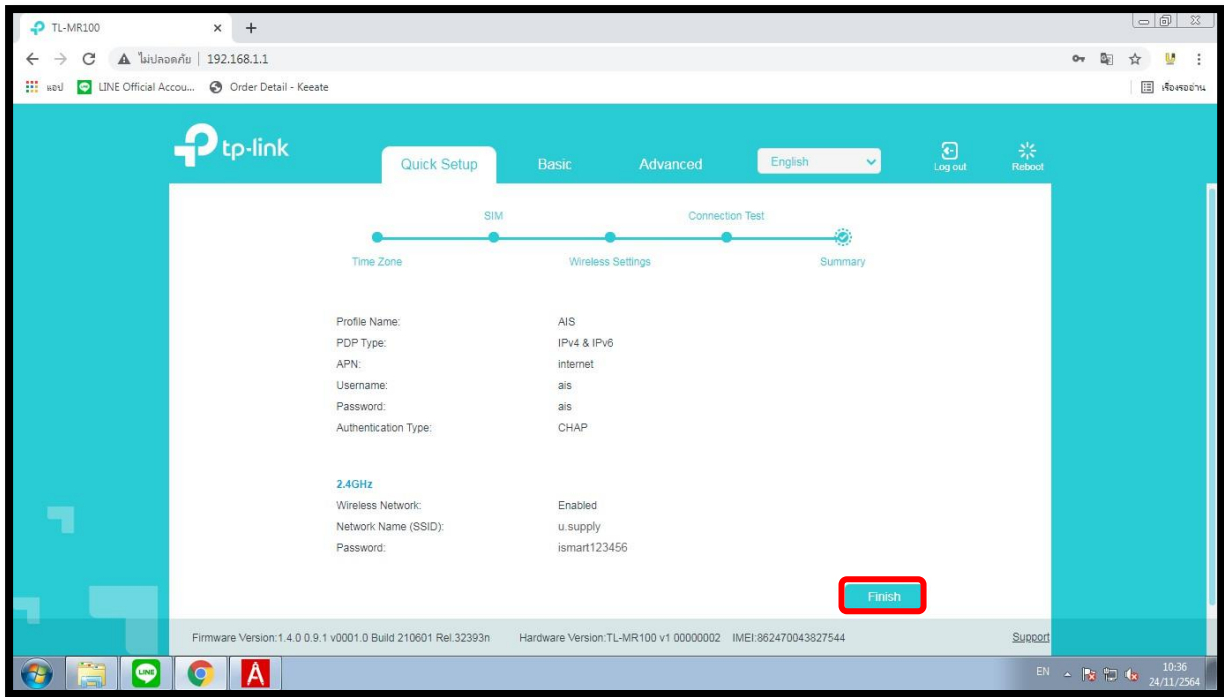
TL-MR100 × +

ไม่ปลอดภัย | 192.168.1.1

แอป LINE Official Accou... Order Detail - Keeate

เรื่องรออ่าน

tp-link

Quick Setup Basic Advanced English Log out Reboot

SIM Connection Test

Time Zone Wireless Settings Summary

Profile Name: AIS
PDP Type: IPv4 & IPv6
APN: internet
Username: ais
Password: ais
Authentication Type: CHAP

2.4GHz
Wireless Network: Enabled
Network Name (SSID): u.supply
Password: ismart123456

Finish

Firmware Version:1.4.0 0.9.1 v0001.0 Build 210601 Rel.32393n Hardware Version:TL-MR100 v1 00000002 IMEI:862470043827544 Support

EN 10:36 24/11/2564